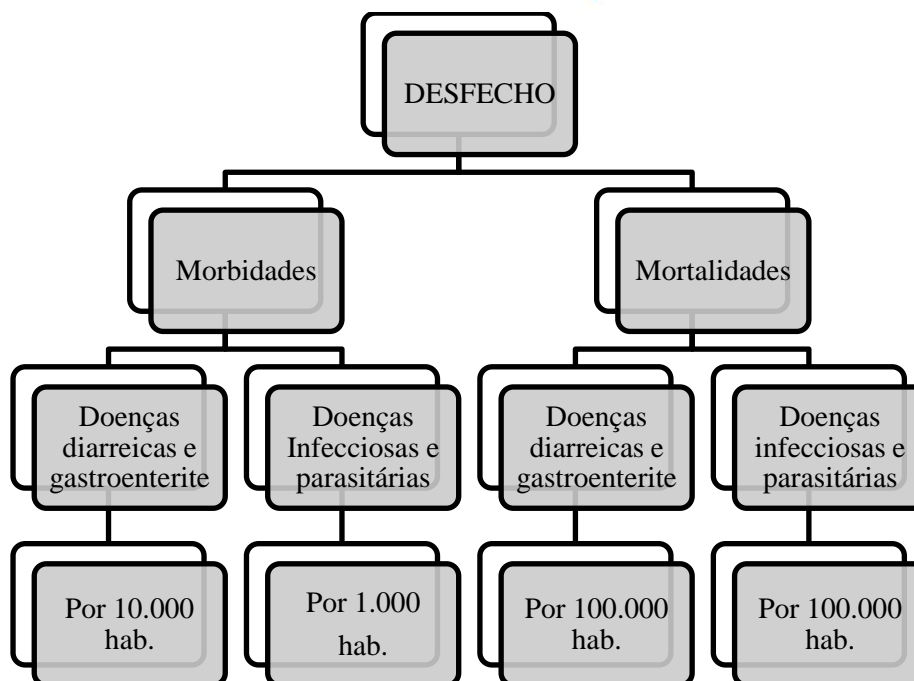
DESFECHO

Morbidades

Mortalidades

Doenças diarreicas e gastroenterite

Doenças Infecciosas e parasitárias

Doenças diarreicas e gastroenterite

Doenças infecciosas e parasitárias

Por 10.000 hab.

Por 1.000 hab.

Por 100.000 hab.

Por 100.000 hab.